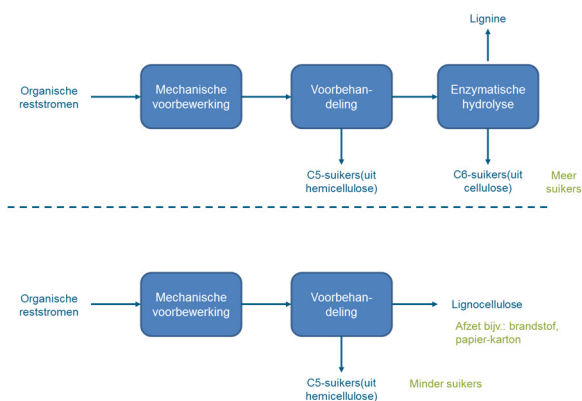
Organische reststromen

Mechanische voorbewerking

Voorbehandeling

Enzymatische hydrolyse

Lignine

C5-suikers(uit hemicellulose)

C6-suikers(uit cellulose)

Meer suikers

Organische reststromen

Mechanische voorbewerking

Voorbehandeling

Lignocellulose

Afzet bijv.: brandstof, papier-karton

C5-suikers(uit hemicellulose)

Minder suikers